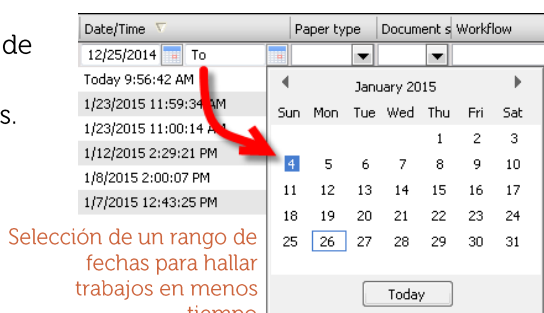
de

s.

| Date/Time | Paper type | Document s | Workflow |
|---|---|---|---|
| 12/25/2014 To | | | |

Today 9:56:42 AM
1/23/2015 11:59:34 AM
1/23/2015 11:00:14 AM
1/12/2015 2:29:21 PM
1/8/2015 2:00:07 PM
1/7/2015 12:43:25 PM

January 2015

| Sun | Mon | Tue | Wed | Thu | Fri | Sat |
|---|---|---|---|---|---|---|
| | | | | 1 | 2 | 3 |
| 4 | 5 | 6 | 7 | 8 | 9 | 10 |
| 11 | 12 | 13 | 14 | 15 | 16 | 17 |
| 18 | 19 | 20 | 21 | 22 | 23 | 24 |
| 25 | 26 | 27 | 28 | 29 | 30 | 31 |

Today

Selección de un rango de fechas para hallar trabajos en menos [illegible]